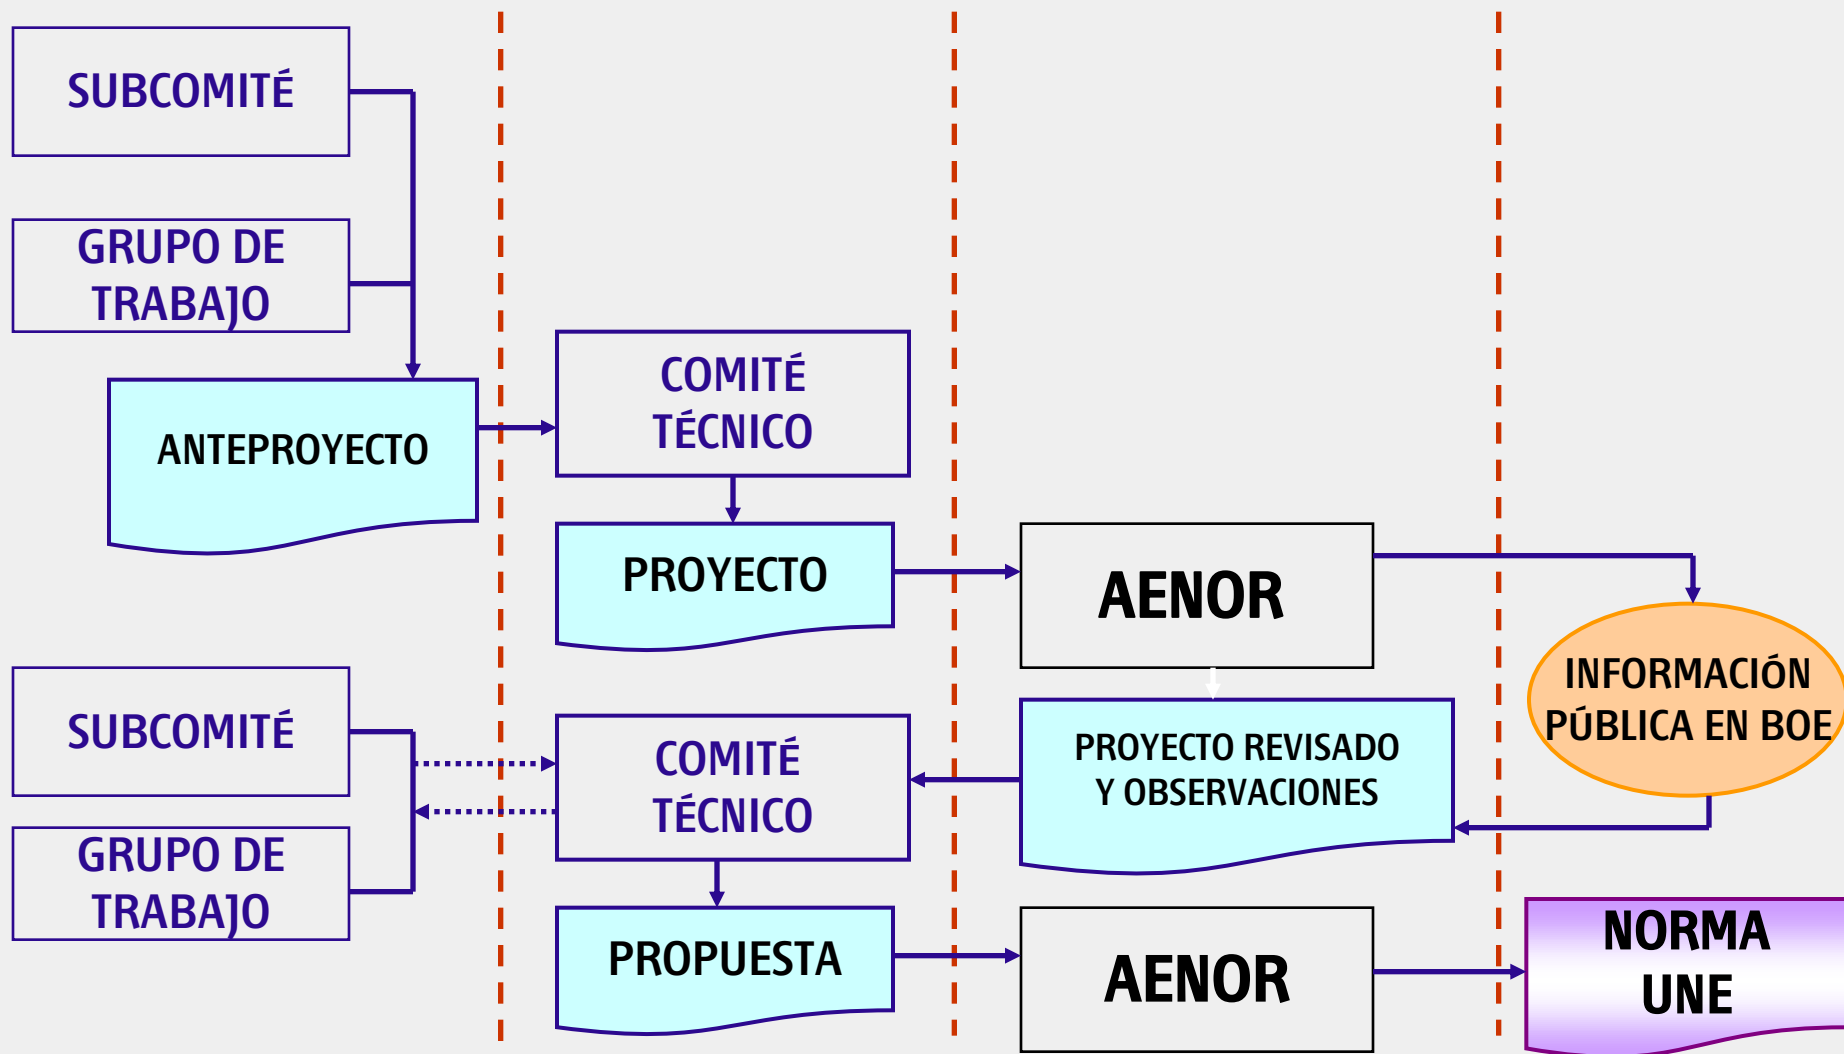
SUBCOMITÉ

GRUPO DE TRABAJO

ANTEPROYECTO

COMITÉ TÉCNICO

PROYECTO

AENOR

INFORMACIÓN PÚBLICA EN BOE

SUBCOMITÉ

GRUPO DE TRABAJO

COMITÉ TÉCNICO

PROYECTO REVISADO Y OBSERVACIONES

PROPUESTA

AENOR

NORMA UNE